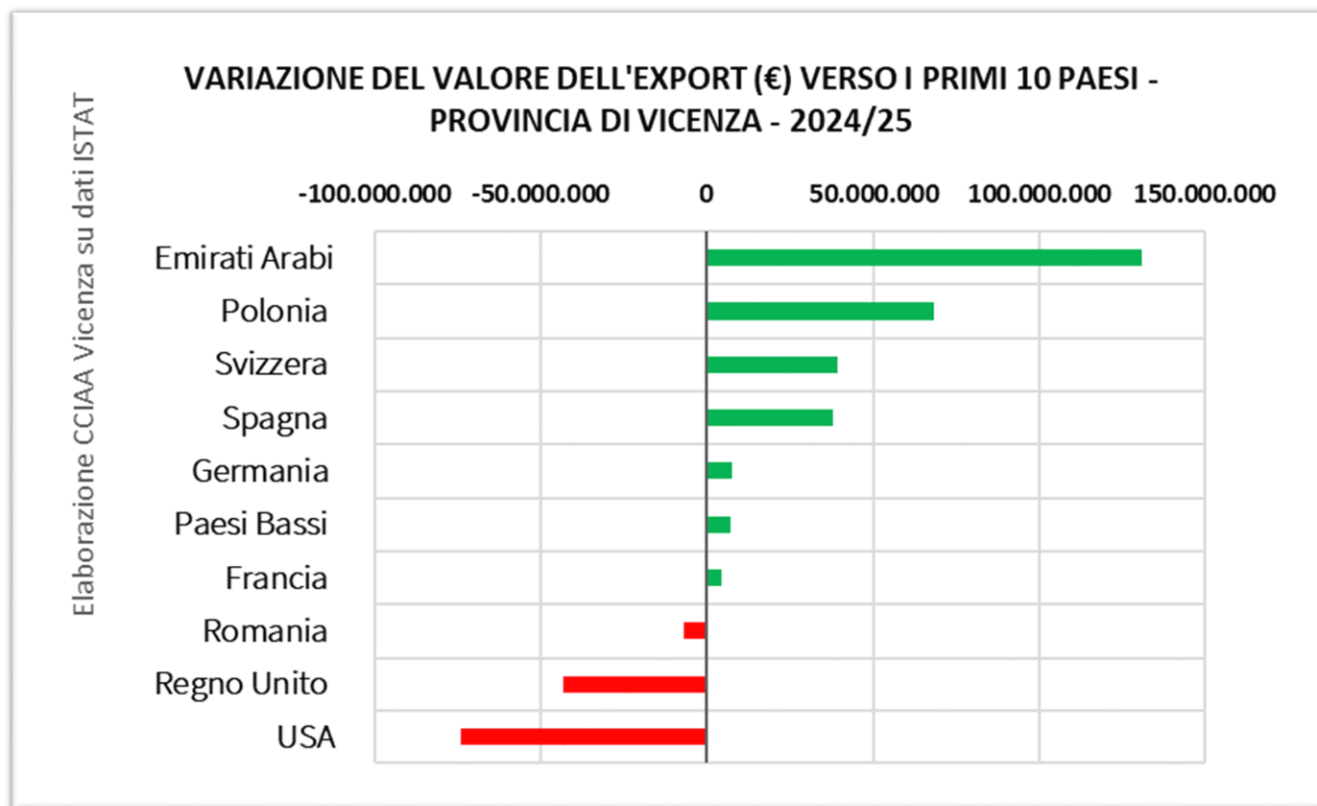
Elaborazione CCIAA Vicenza su dati ISTAT

VARIAZIONE DEL VALORE DELL'EXPORT (€) VERSO I PRIMI 10 PAESI - PROVINCIA DI VICENZA - 2024/25

-100.000.000 -50.000.000 0 50.000.000 100.000.000 150.000.000

Emirati Arabi
Polonia
Svizzera
Spagna
Germania
Paesi Bassi
Francia
Romania
Regno Unito
USA